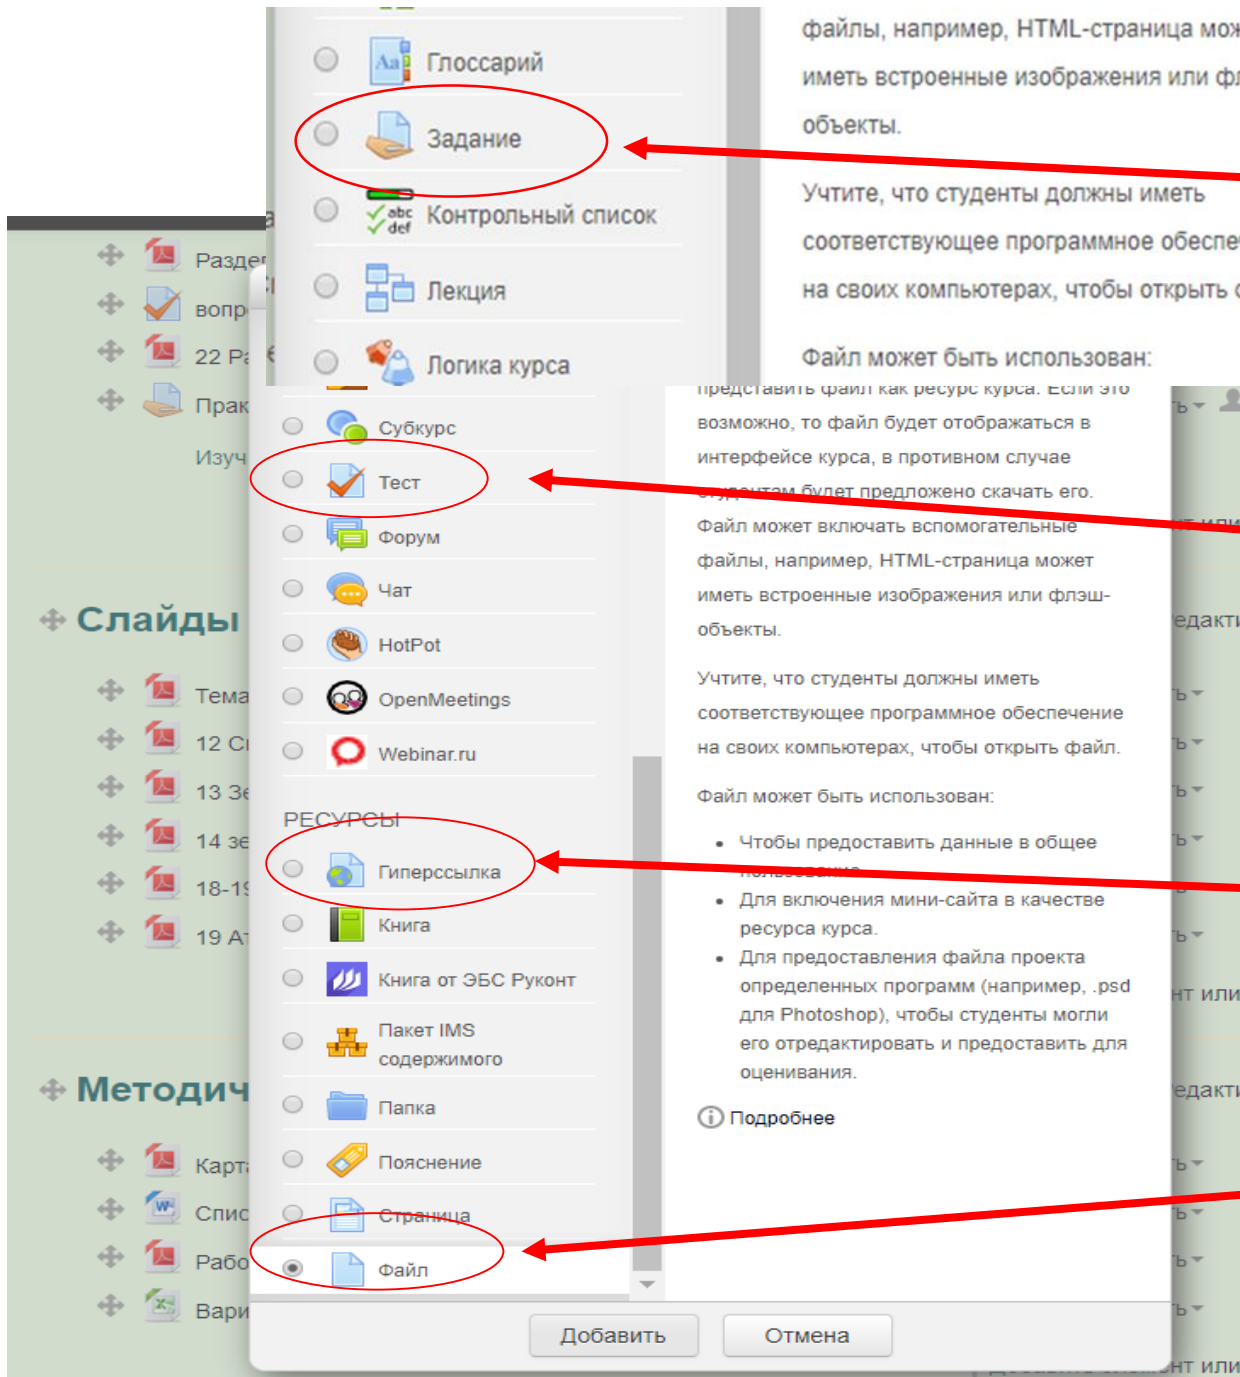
Глоссарий

Задание

Контрольный список

Лекция

Логика курса

файлы, например, HTML-страница мо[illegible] иметь встроенные изображения или ф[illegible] объекты.

Учтите, что студенты должны иметь соответствующее программное обесп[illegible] на своих компьютерах, чтобы открыть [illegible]

Файл может быть использован:

Разде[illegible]

вопр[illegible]

22 Р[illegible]

Прак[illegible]

Изуч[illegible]

Слайды

Тема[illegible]

12 С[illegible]

13 З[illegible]

14 з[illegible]

18-1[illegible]

19 А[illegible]

Методич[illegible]

Карт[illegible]

Спис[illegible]

Рабо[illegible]

Вари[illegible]

Субкурс

Тест

Форум

Чат

HotPot

OpenMeetings

Webinar.ru

РЕСУРСЫ

Гиперссылка

Книга

Книга от ЭБС Руконт

Пакет IMS содержимого

Папка

Пояснение

Страница

Файл

представить файл как ресурс курса. Если это возможно, то файл будет отображаться в интерфейсе курса, в противном случае студентам будет предложено скачать его. Файл может включать вспомогательные файлы, например, HTML-страница может иметь встроенные изображения или флэш-объекты.

Учтите, что студенты должны иметь соответствующее программное обеспечение на своих компьютерах, чтобы открыть файл.

Файл может быть использован:

- Чтобы предоставить данные в общее пользование
- Для включения мини-сайта в качестве ресурса курса.
- Для предоставления файла проекта определенных программ (например, .psd для Photoshop), чтобы студенты могли его отредактировать и предоставить для оценивания.

Подробнее

Добавить

Отмена

едакти

нт или

едакти

нт или